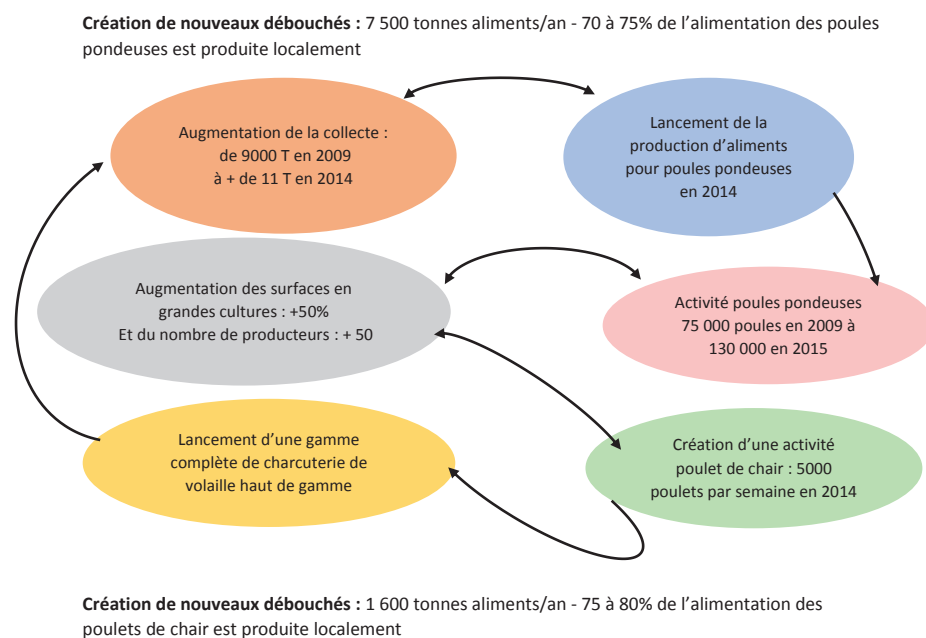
**Création de nouveaux débouchés :** 7 500 tonnes aliments/an - 70 à 75% de l'alimentation des poules pondeuses est produite localement

Augmentation de la collecte : de 9000 T en 2009 à + de 11 T en 2014

Lancement de la production d'aliments pour poules pondeuses en 2014

Augmentation des surfaces en grandes cultures : +50% Et du nombre de producteurs : + 50

Activité poules pondeuses 75 000 poules en 2009 à 130 000 en 2015

Lancement d'une gamme complète de charcuterie de volaille haut de gamme

Création d'une activité poulet de chair : 5000 poulets par semaine en 2014

**Création de nouveaux débouchés :** 1 600 tonnes aliments/an - 75 à 80% de l'alimentation des poulets de chair est produite localement